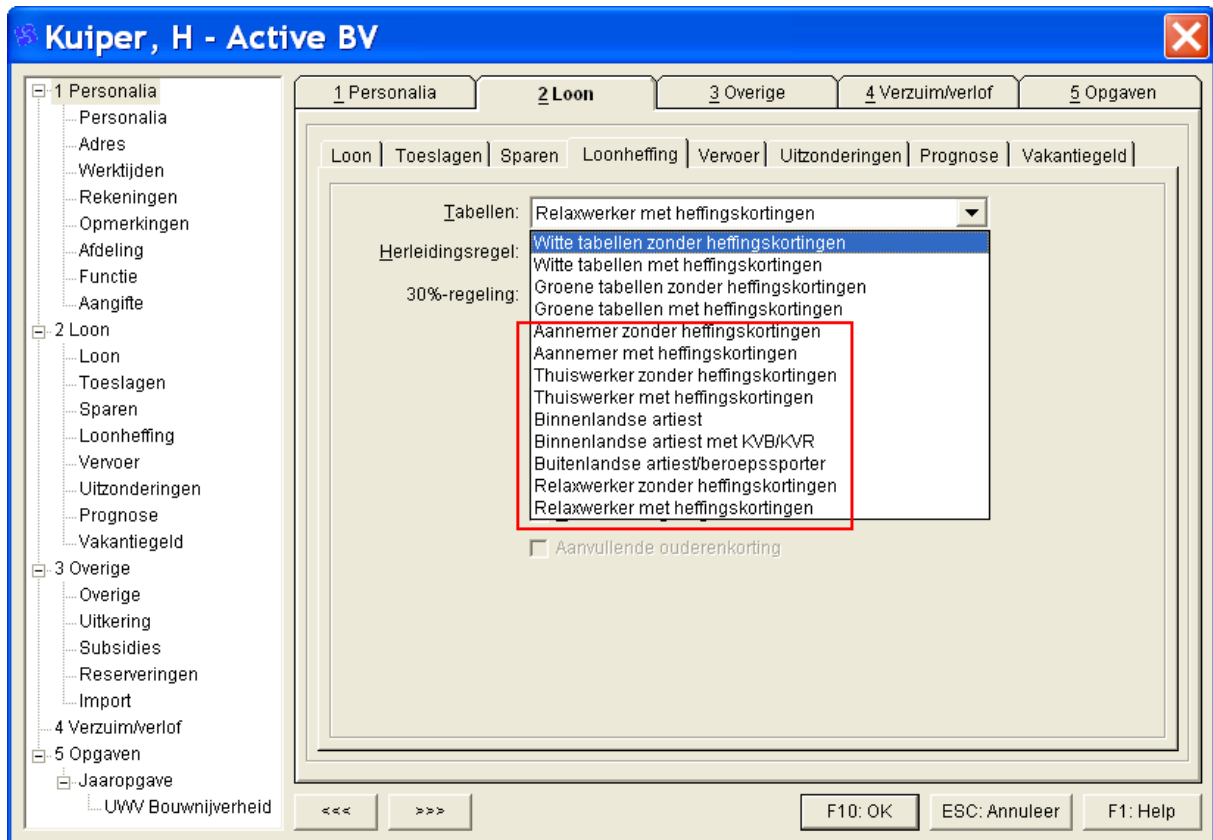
Kuiper, H - Active BV

1 Personalia
Personalia
Adres
Werktijden
Rekeningen
Opmerkingen
Afdeling
Functie
Aangifte
2 Loon
Loon
Toeslagen
Sparen
Loonheffing
Vervoer
Uitzonderingen
Prognose
Vakantiegeld
3 Overige
Overige
Uitkering
Subsidies
Reserveringen
Import
4 Verzuim/verlof
5 Opgaven
Jaaropgave
UWV Bouwnijverheid

1 Personalia | 2 Loon | 3 Overige | 4 Verzuim/verlof | 5 Opgaven

Loon | Toeslagen | Sparen | Loonheffing | Vervoer | Uitzonderingen | Prognose | Vakantiegeld

Tabellen: Relaxwerker met heffingskortingen
Herleidingsregel:
30%-regeling:

Witte tabellen zonder heffingskortingen
Witte tabellen met heffingskortingen
Groene tabellen zonder heffingskortingen
Groene tabellen met heffingskortingen
Aannemer zonder heffingskortingen
Aannemer met heffingskortingen
Thuiswerker zonder heffingskortingen
Thuiswerker met heffingskortingen
Binnenlandse artiest
Binnenlandse artiest met KVB/KVR
Buitenlandse artiest/beroepssporter
Relaxwerker zonder heffingskortingen
Relaxwerker met heffingskortingen

Aanvullende ouderenkorting

<<< >>> F10: OK ESC: Annuleer F1: Help